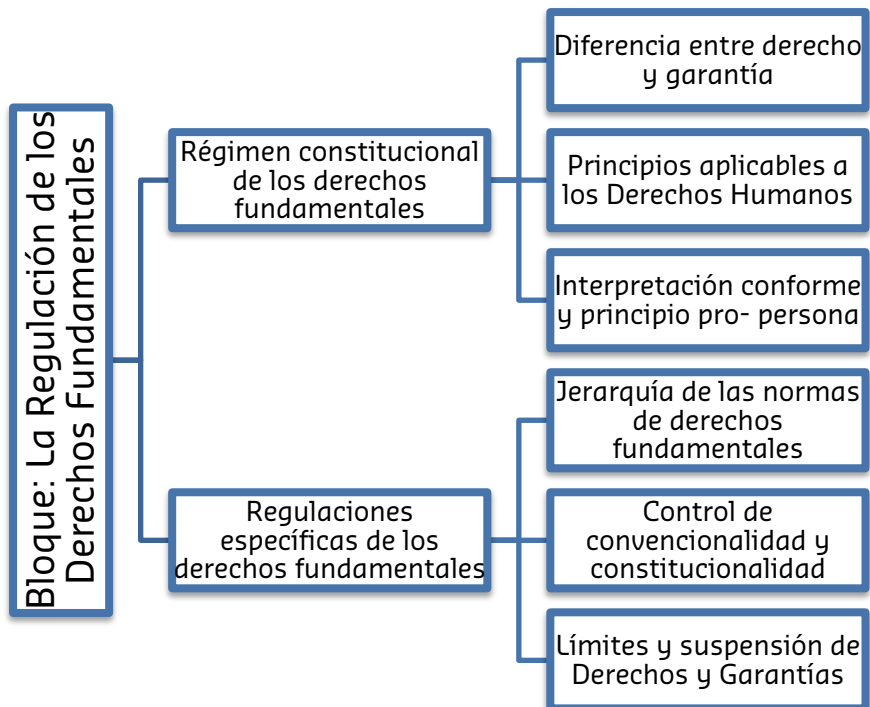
Bloque: La Regulación de los Derechos Fundamentales

Régimen constitucional de los derechos fundamentales

Diferencia entre derecho y garantía

Principios aplicables a los Derechos Humanos

Interpretación conforme y principio pro- persona

Regulaciones específicas de los derechos fundamentales

Jerarquía de las normas de derechos fundamentales

Control de convencionalidad y constitucionalidad

Límites y suspensión de Derechos y Garantías